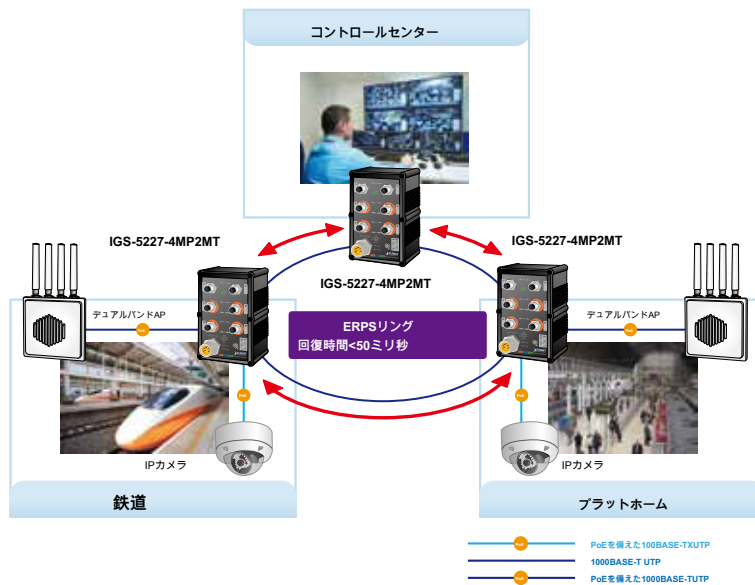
コントロールセンター

IGS-5227-4MP2MT

IGS-5227-4MP2MT

IGS-5227-4MP2MT

デュアルバンドAP

デュアルバンドAP

ERPSリング
回復時間<50ミリ秒

IPカメラ

IPカメラ

鉄道

プラットホーム

PoEを備えた100BASE-TXUTP
1000BASE-T UTP
PoEを備えた1000BASE-TUTP